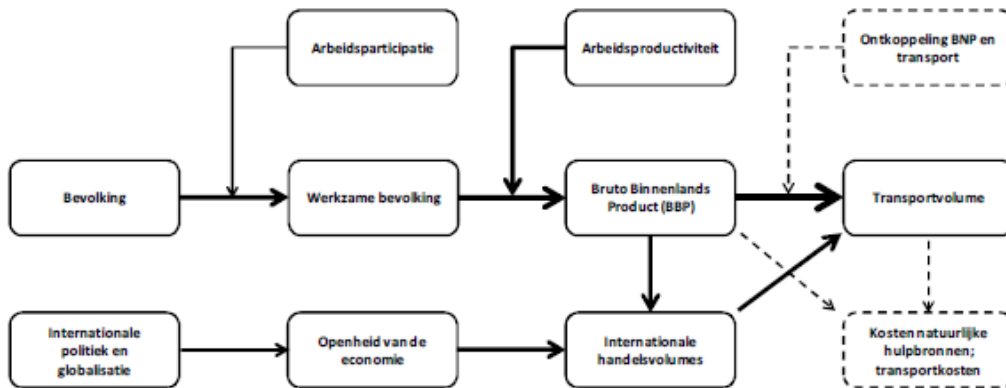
Arbeidsparticipatie

Arbeidsproductiviteit

Ontkoppeling BNP en transport

Bevolking

Werkzame bevolking

Bruto Binnenlands Product (BBP)

Transportvolume

Internationale politiek en globalisatie

Openheid van de economie

Internationale handelsvolumes

Kosten natuurlijke hulpbronnen; transportkosten